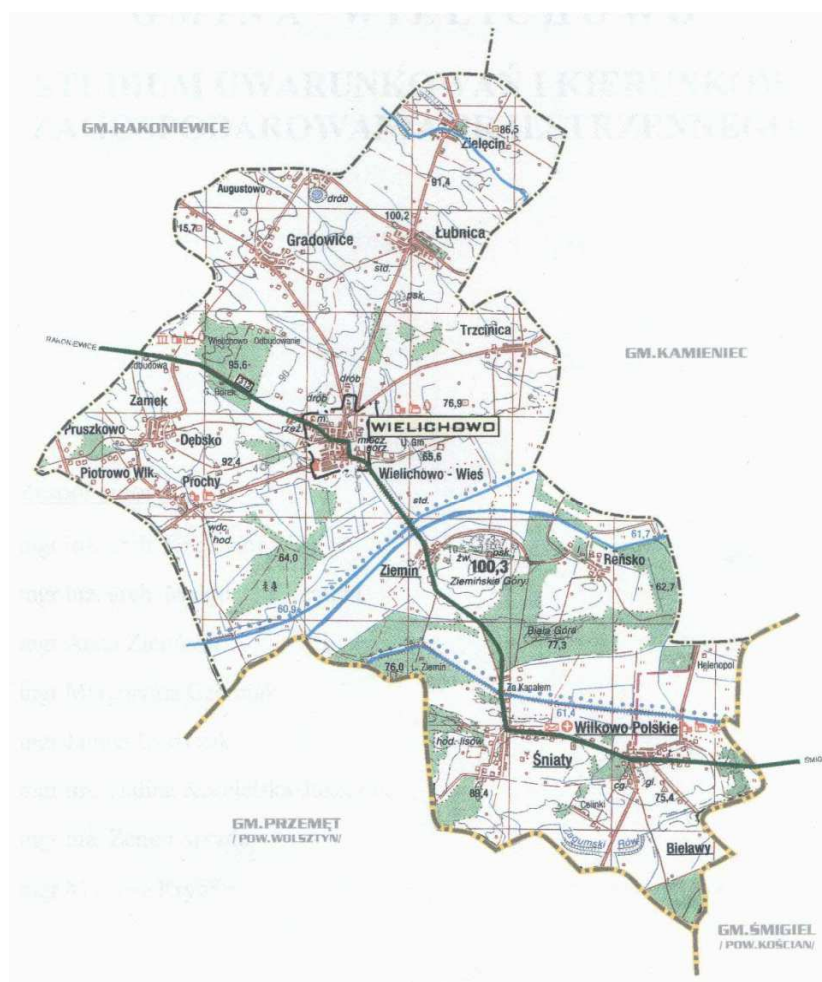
GM.RAKONIEWICE

Zielęcin
86,5
91,4
Augustowo
drób
15,7
100,2
Gradowice
Łubnica
std.
psk.
Trzcinica
RAKONIEWICE
Wielichowo Odbudowanie
Odbudowa
95,6
Borek
drób
drób
Zamek
76,9
Pruszkowo
Dębsko
WIELICHOWO
65,6
92,4
Wielichowo - Wieś
Piotrowo Wlk.
Prochy
std.
wdc.
hod.
64,0
61,7
psk.
100,3
Reńsko
Ziemin
Ziemińskie Góry
62,7
60,9
Biała Góra
77,3
Helenopol
76,0
Ziemin
Za Kapałem
61,4
Wilkowo Polskie
hod. lisów
Śniaty
88,4
75,4
Bielawy

GM.KAMIENIEC

GM.PRZEMĘT
/ POW.WOLSZTYN/

GM.ŚMIGIEL
/ POW.KOŚCIAN/